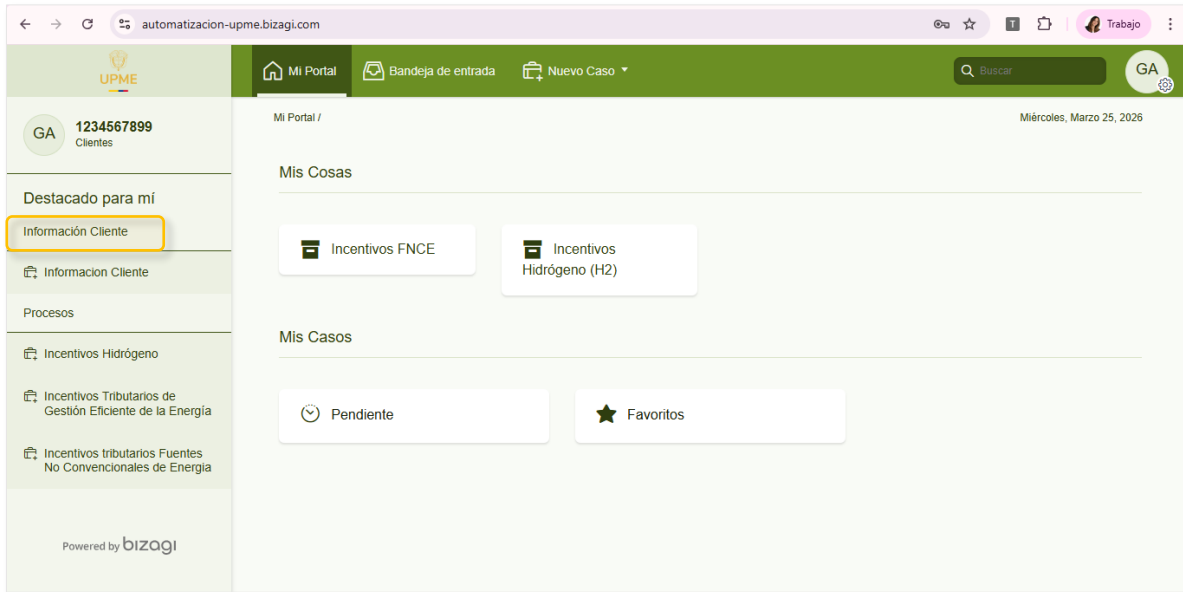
automatizacion-upme.bizagi.com

T

Trabajo

UPME

Mi Portal

Bandeja de entrada

Nuevo Caso

Buscar

GA

GA

1234567899

Clientes

Destacado para mí

Información Cliente

Informacion Cliente

Procesos

Incentivos Hidrógeno

Incentivos Tributarios de Gestión Eficiente de la Energía

Incentivos tributarios Fuentes No Convencionales de Energia

Powered by bizagi

Mi Portal /

Miércoles, Marzo 25, 2026

Mis Cosas

Incentivos FNCE

Incentivos Hidrógeno (H2)

Mis Casos

Pendiente

Favoritos